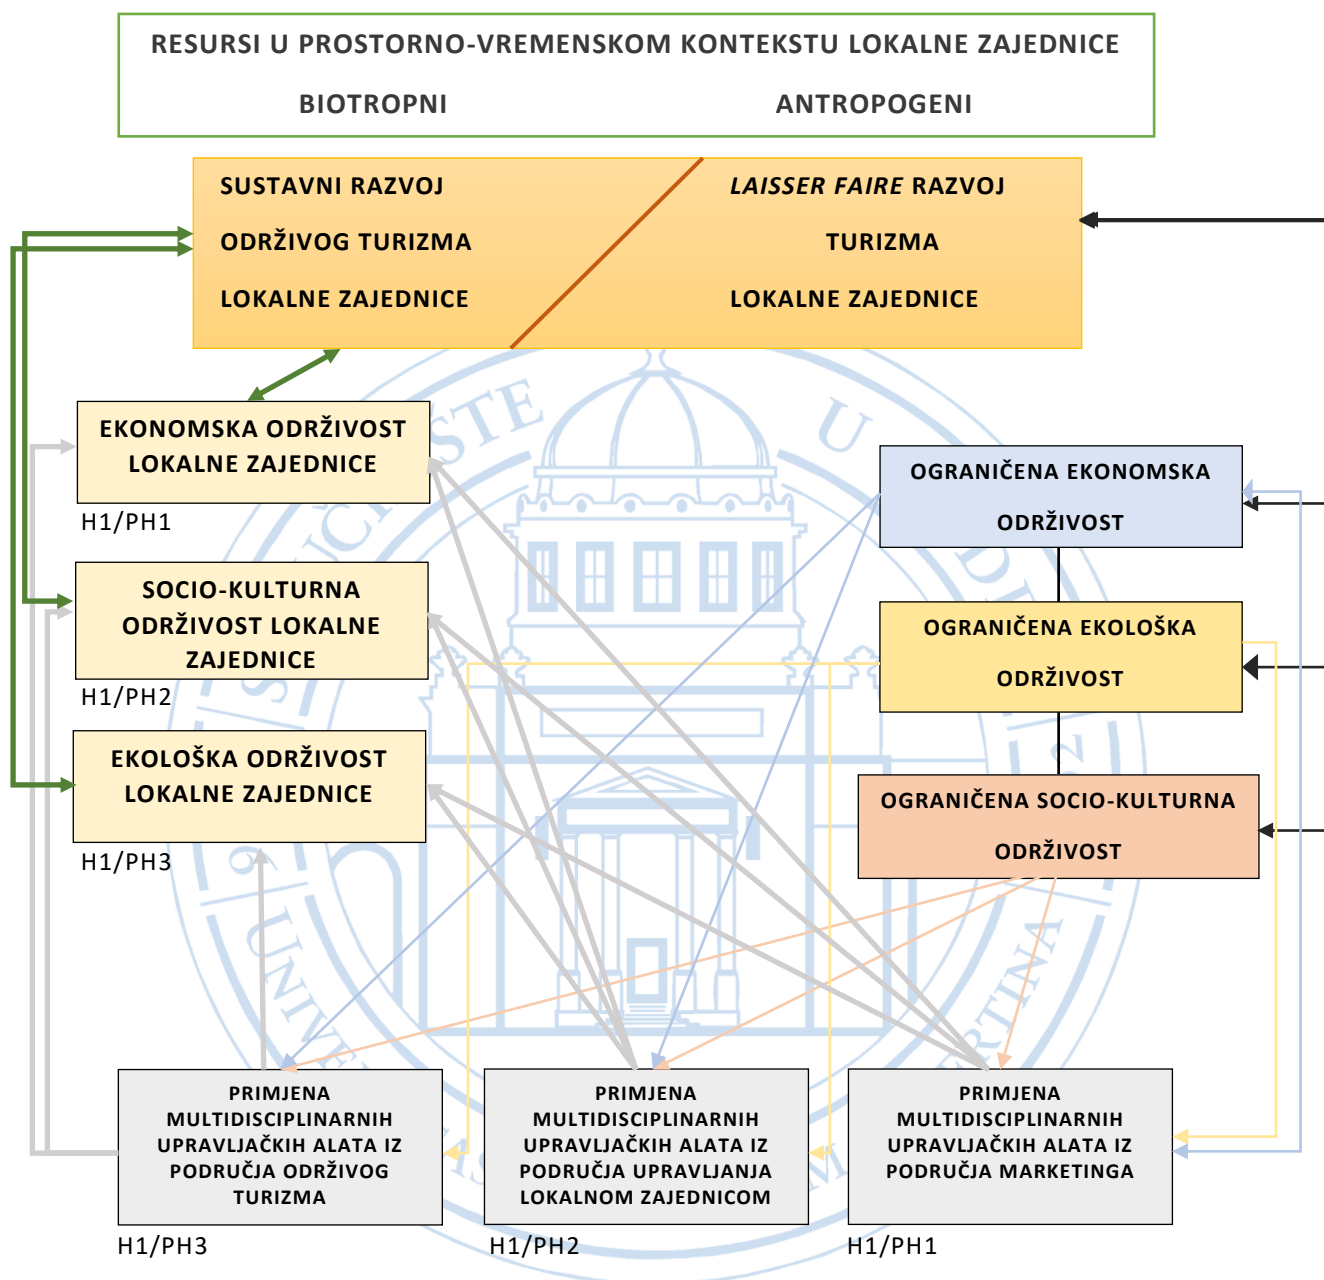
RESURSI U PROSTORNO-VREMENSKOM KONTEKSTU LOKALNE ZAJEDNICE

BIOTROPNI

ANTROPOGENI

SUSTAVNI RAZVOJ
ODRŽIVOG TURIZMA
LOKALNE ZAJEDNICE

LAISSER FAIRE RAZVOJ
TURIZMA
LOKALNE ZAJEDNICE

EKONOMSKA ODRŽIVOST LOKALNE ZAJEDNICE
H1/PH1

SOCIO-KULTURNA ODRŽIVOST LOKALNE ZAJEDNICE
H1/PH2

EKOLOŠKA ODRŽIVOST LOKALNE ZAJEDNICE
H1/PH3

OGRANIČENA EKONOMSKA ODRŽIVOST

OGRANIČENA EKOLOŠKA ODRŽIVOST

OGRANIČENA SOCIO-KULTURNA ODRŽIVOST

PRIMJENA MULTIDISCIPLINARNIH UPRAVLJAČKIH ALATA IZ PODRUČJA ODRŽIVOG TURIZMA
H1/PH3

PRIMJENA MULTIDISCIPLINARNIH UPRAVLJAČKIH ALATA IZ PODRUČJA UPRAVLJANJA LOKALNOM ZAJEDNICOM
H1/PH2

PRIMJENA MULTIDISCIPLINARNIH UPRAVLJAČKIH ALATA IZ PODRUČJA MARKETINGA
H1/PH1